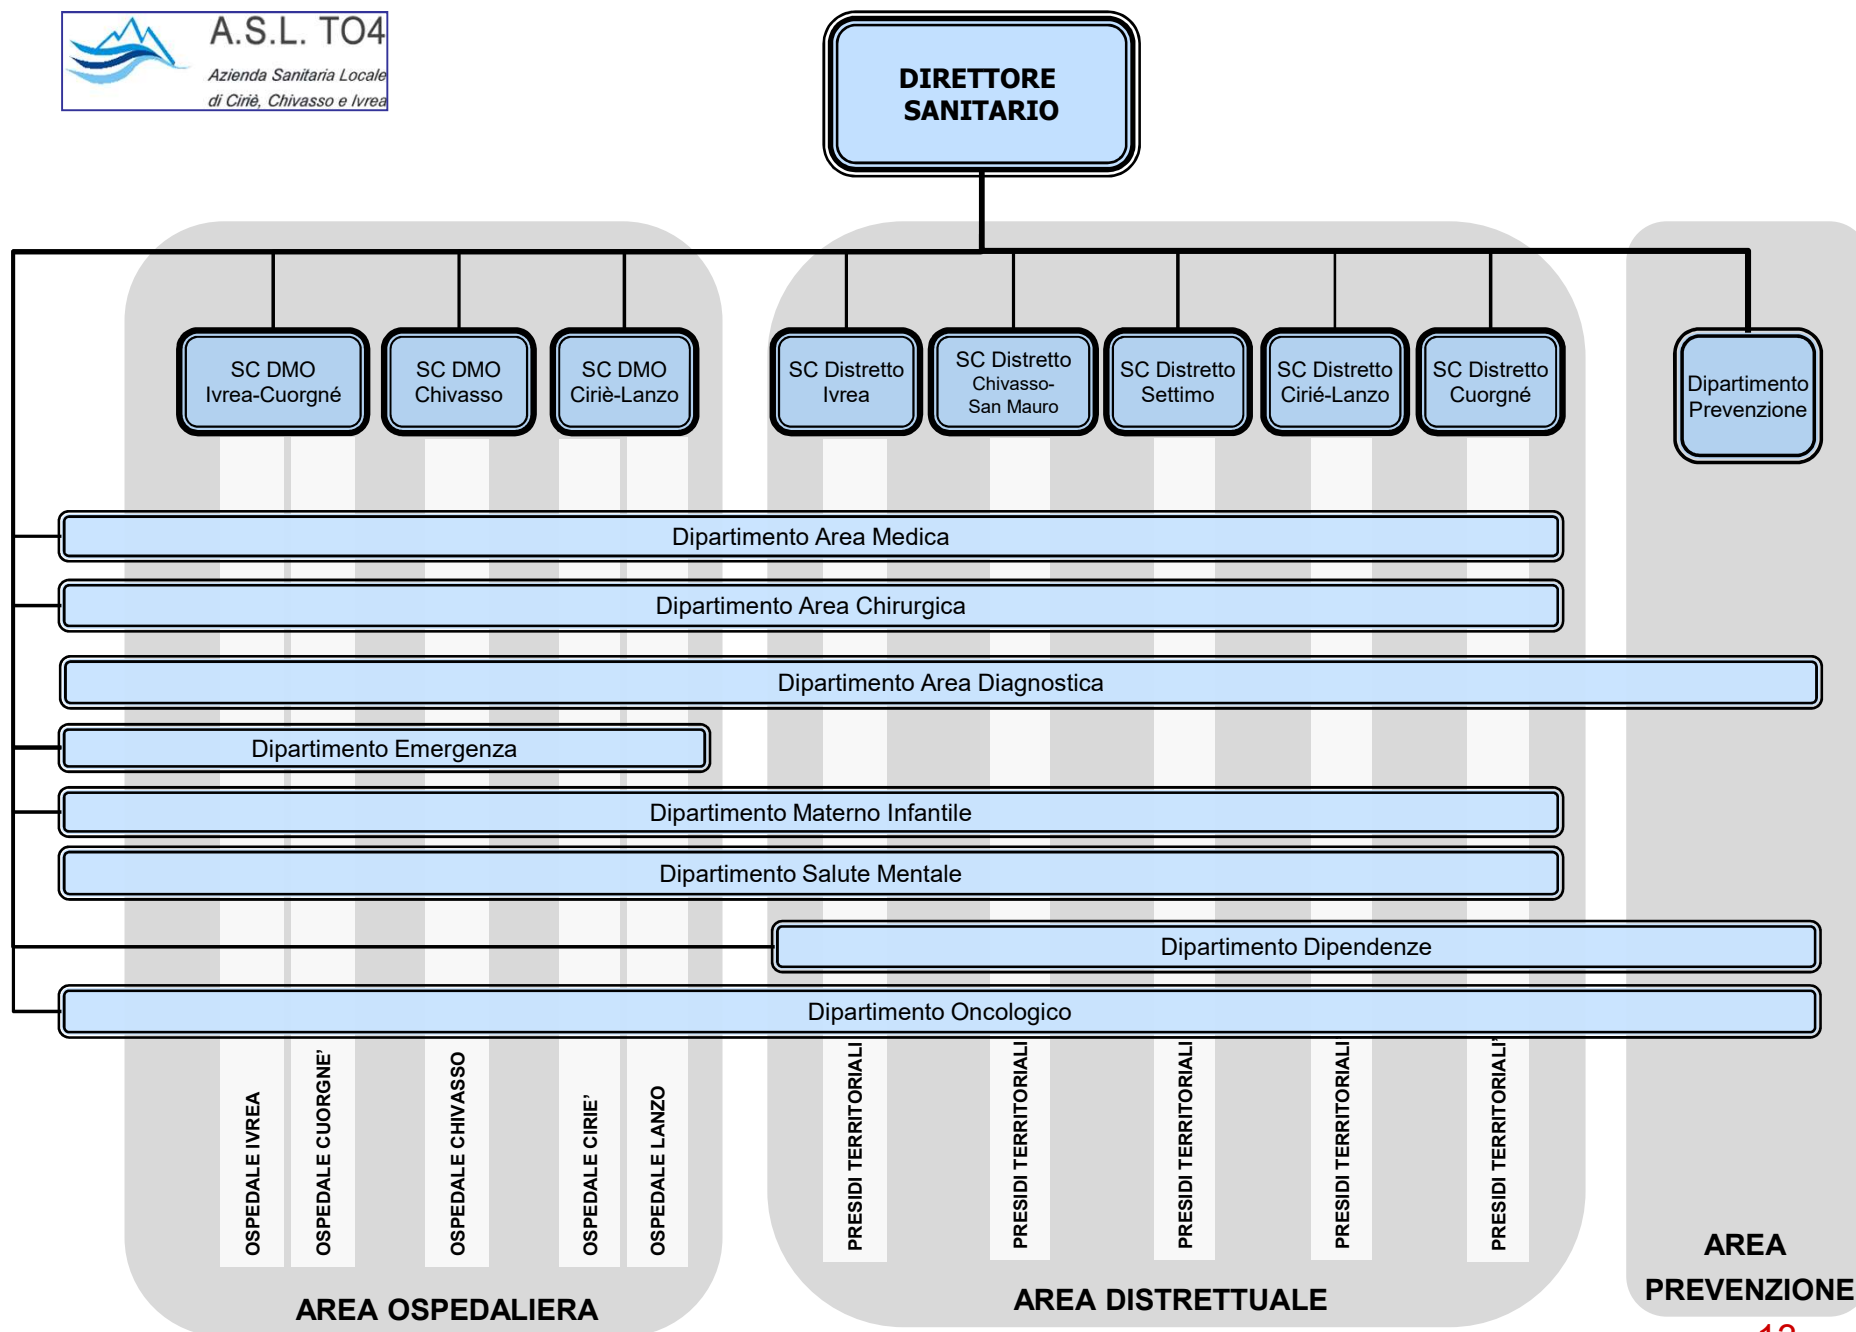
A.S.L. TO4
Azienda Sanitaria Locale di Ciriè, Chivasso e Ivrea

DIRETTORE SANITARIO

SC DMO Ivrea-Cuorgné

SC DMO Chivasso

SC DMO Ciriè-Lanzo

SC Distretto Ivrea

SC Distretto Chivasso-San Mauro

SC Distretto Settimo

SC Distretto Ciriè-Lanzo

SC Distretto Cuorgné

Dipartimento Prevenzione

Dipartimento Area Medica

Dipartimento Area Chirurgica

Dipartimento Area Diagnostica

Dipartimento Emergenza

Dipartimento Materno Infantile

Dipartimento Salute Mentale

Dipartimento Dipendenze

Dipartimento Oncologico

OSPEDALE IVREA

OSPEDALE CUORGNE'

OSPEDALE CHIVASSO

OSPEDALE CIRIE'

OSPEDALE LANZO

PRESIDI TERRITORIALI

PRESIDI TERRITORIALI

PRESIDI TERRITORIALI

PRESIDI TERRITORIALI

PRESIDI TERRITORIALI

AREA OSPEDALIERA

AREA DISTRETTUALE

AREA PREVENZIONE

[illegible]